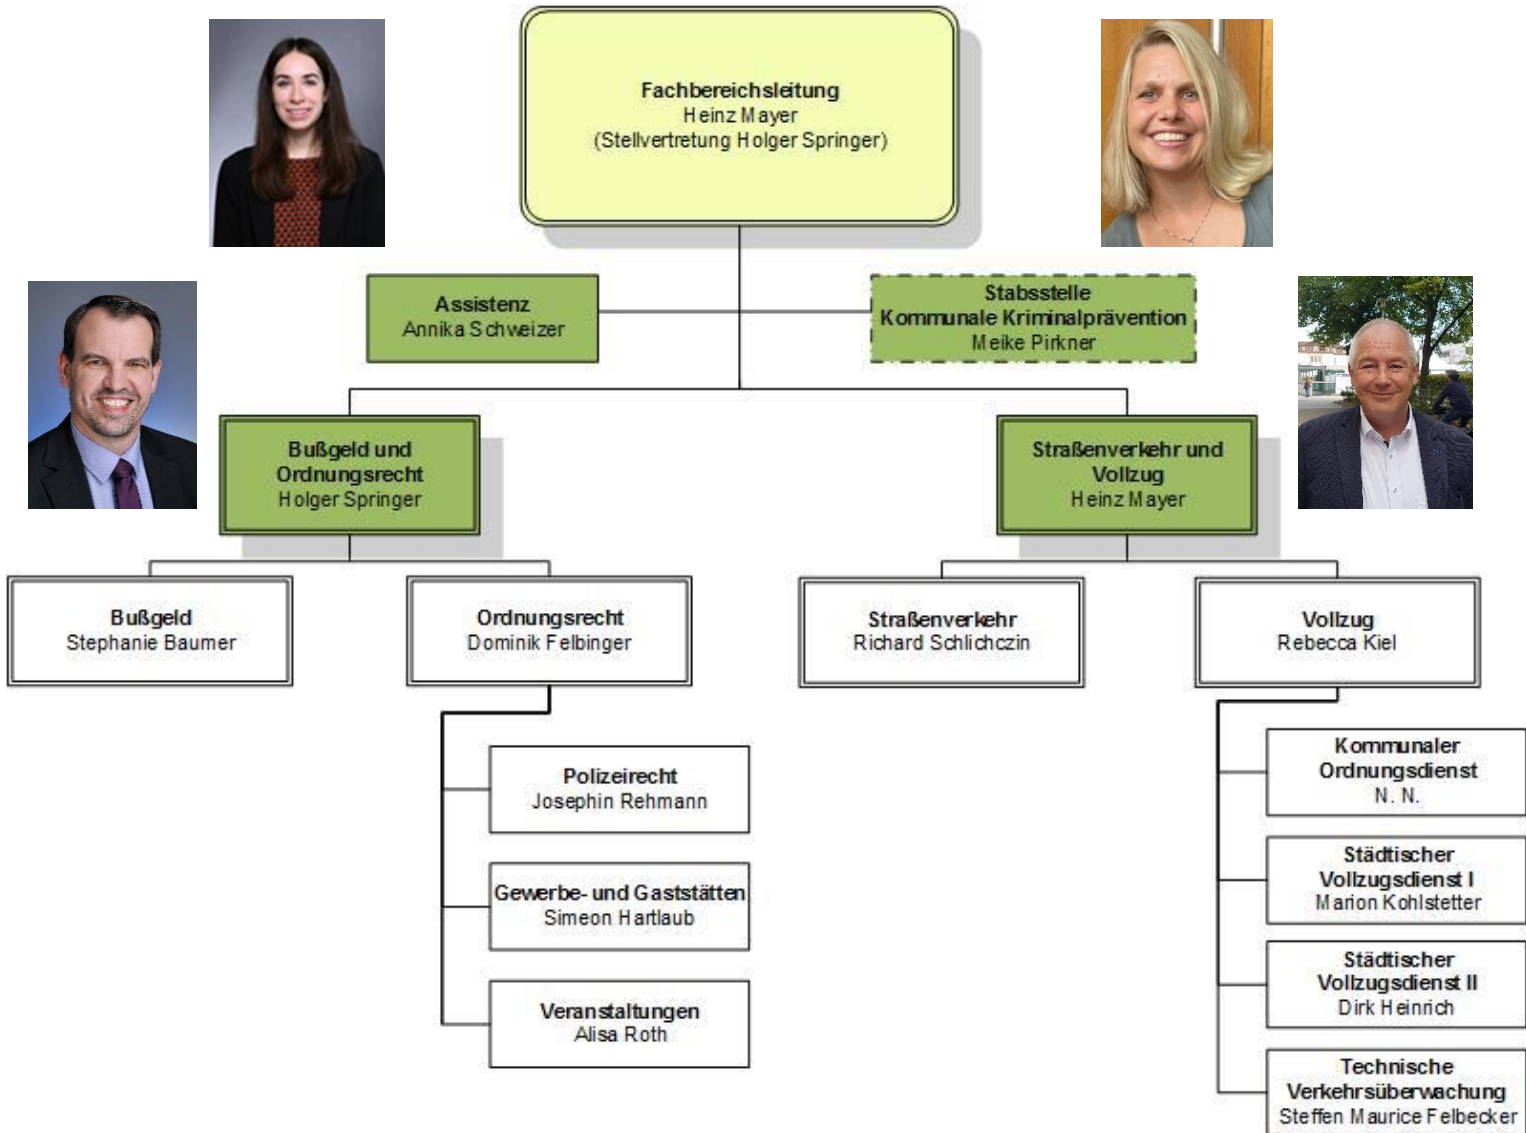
Fachbereichsleitung
Heinz Mayer
(Stellvertretung Holger Springer)

Assistenz
Annika Schweizer

Stabsstelle
Kommunale Kriminalprävention
Meike Pirkner

Bußgeld und Ordnungsrecht
Holger Springer

Straßenverkehr und Vollzug
Heinz Mayer

Bußgeld
Stephanie Baumer

Ordnungsrecht
Dominik Felbinger

Straßenverkehr
Richard Schlichczin

Vollzug
Rebecca Kiel

Polizeirecht
Josephin Rehmann

Gewerbe- und Gaststätten
Simeon Hartlaub

Veranstaltungen
Alisa Roth

Kommunaler Ordnungsdienst
N. N.

Städtischer Vollzugsdienst I
Marion Kohlstetter

Städtischer Vollzugsdienst II
Dirk Heinrich

Technische Verkehrsüberwachung
Steffen Maurice Felbecker